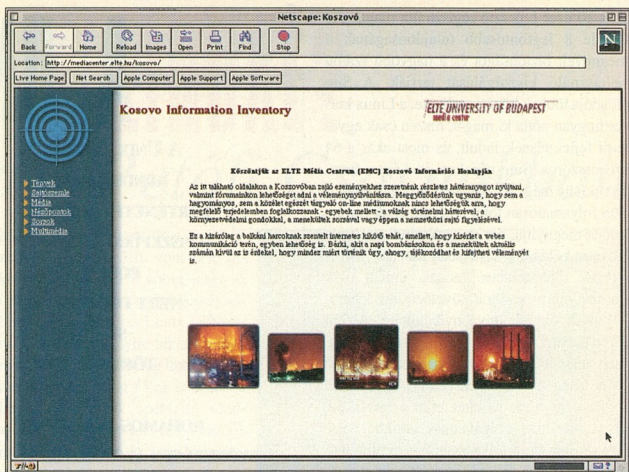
Netscape: Koszovó

Back Forward Home Reload Images Open Print Find Stop

Location: http://mediacenter.elte.hu/kosovo/

Live Home Page Net Search Apple Computer Apple Support Apple Software

Kosovo Information Inventory

ELTE UNIVERSITY OF BUDAPEST
media center

Témák
Sajtószemle
Média
Hadipontok
Szavak
Multimédia

Köszöntjük az ELTE Média Centrum (EMC) Koszovó Információs Honlapján

Az itt található oldalakon a Koszovóban zajló eseményekhez szervezünk részletes háttéranyagot nyújtani, valamint fórumainkon lehetőséget adni a véleménynyilvánításra. Meggyőződésünk ugyanis, hogy sem a hagyományos, sem a közelet egészét tárgyaló on-line médiumoknak nincs lehetőségük arra, hogy megfelelő terjedelemben foglalkozzanak - egyebek mellett - a válság történelmi hátterével, a környezetvédelmi gondokkal, a menekültek sorsával vagy éppen a nemzetközi sajtó figyelésével.

Ez a kísérlet a balkáni harcoknak szentelt internetes kiadó vhát, amellett, hogy kísérlet a webes kommunikáció terén, egyben lehetőség is. Bárki, akit a napi bombázásokon és a menekültek aktuális számán kívül az is érdekel, hogy mindez miért történik úgy, ahogy, tájékozódhat és kifejtheti véleményét is.